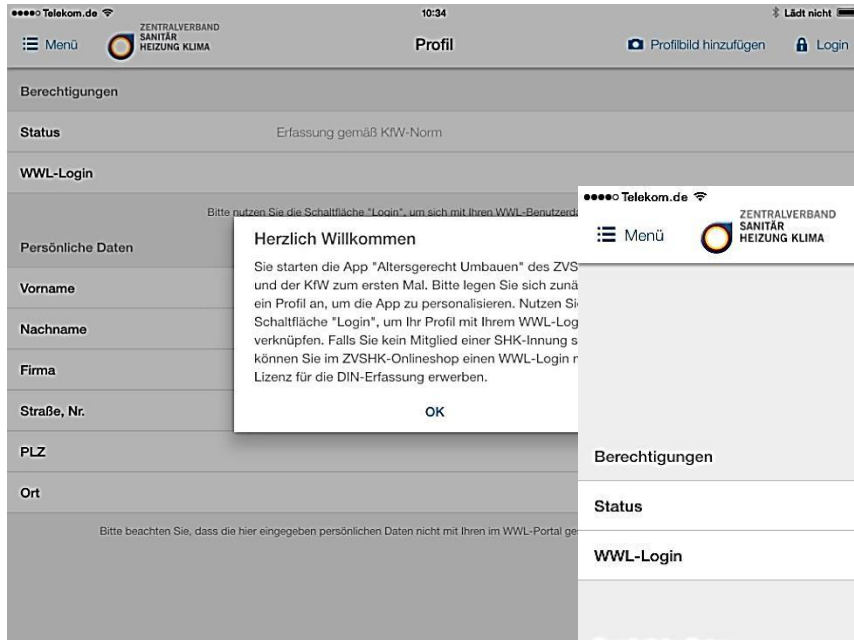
●●●●○ Telekom.de 10:34 Lädt nicht

☰ Menü ZENTRALVERBAND SANITÄR HEIZUNG KLIMA Profil Profilbild hinzufügen Login

Berechtigungen

Status Erfassung gemäß KfW-Norm

WWL-Login

Bitte nutzen Sie die Schaltfläche "Login", um sich mit Ihren WWL-Benutzerd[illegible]

Persönliche Daten

Vorname

Nachname

Firma

Straße, Nr.

PLZ

Ort

Bitte beachten Sie, dass die hier eingegeben persönlichen Daten nicht mit Ihren im WWL-Portal ge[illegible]

Herzlich Willkommen

Sie starten die App "Altersgerecht Umbauen" des ZVS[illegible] und der KfW zum ersten Mal. Bitte legen Sie sich zunä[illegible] ein Profil an, um die App zu personalisieren. Nutzen Si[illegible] Schaltfläche "Login", um Ihr Profil mit Ihrem WWL-Log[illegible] verknüpfen. Falls Sie kein Mitglied einer SHK-Innung s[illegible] können Sie im ZVSHK-Onlineshop einen WWL-Login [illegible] Lizenz für die DIN-Erfassung erwerben.

OK

●●●●○ Telekom.de

☰ Menü ZENTRALVERBAND SANITÄR HEIZUNG KLIMA

Berechtigungen

Status

WWL-Login